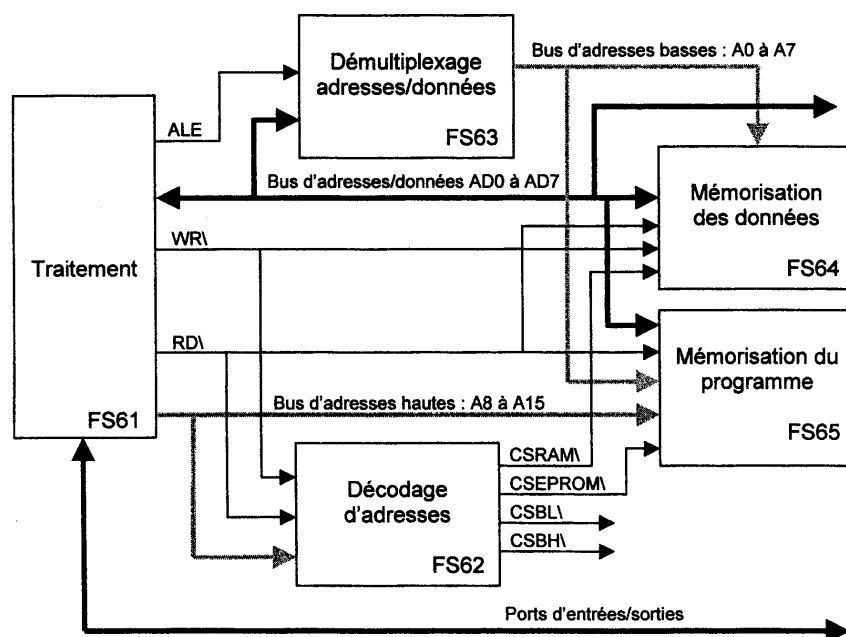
Démultiplexage adresses/données

FS63

Bus d'adresses basses : A0 à A7

ALE

Bus d'adresses/données AD0 à AD7

Mémorisation des données

FS64

WR\

Traitement

RD\

Mémorisation du programme

Bus d'adresses hautes : A8 à A15

FS61

FS65

CSRAM\

CSEPROM\

Décodage d'adresses

CSBL\

CSBH\

FS62

Ports d'entrées/sorties